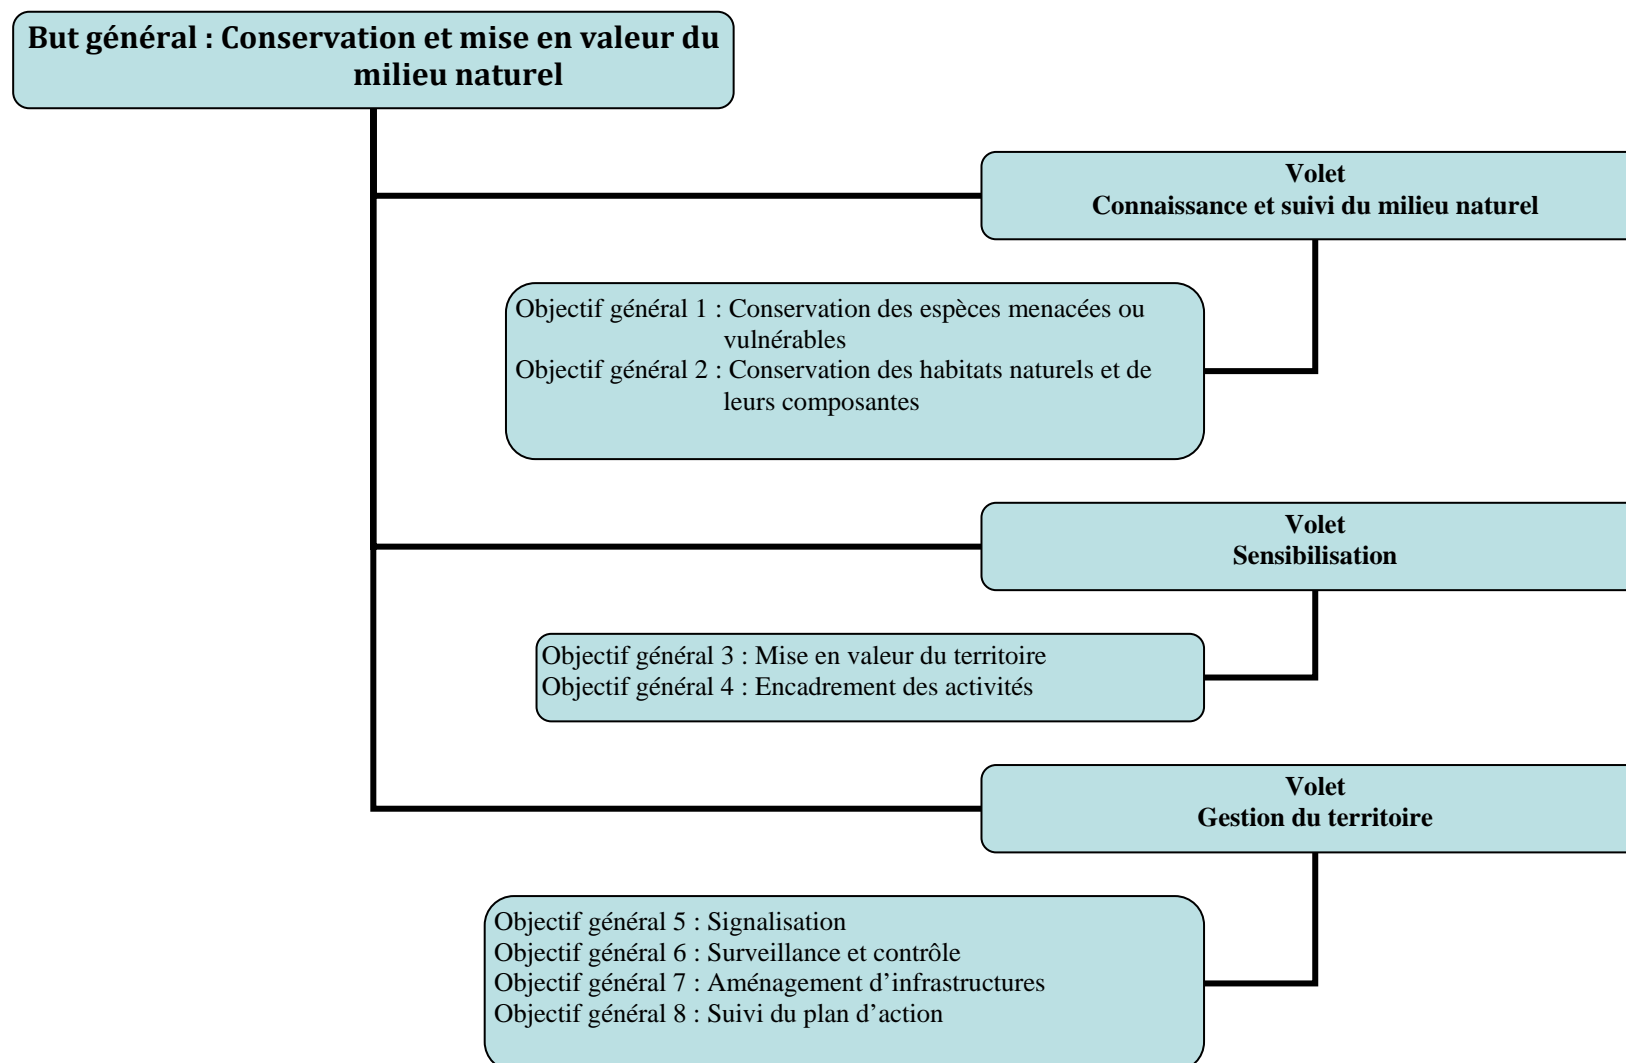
But général : Conservation et mise en valeur du milieu naturel

Volet
Connaissance et suivi du milieu naturel

Objectif général 1 : Conservation des espèces menacées ou vulnérables
Objectif général 2 : Conservation des habitats naturels et de leurs composantes

Volet
Sensibilisation

Objectif général 3 : Mise en valeur du territoire
Objectif général 4 : Encadrement des activités

Volet
Gestion du territoire

Objectif général 5 : Signalisation
Objectif général 6 : Surveillance et contrôle
Objectif général 7 : Aménagement d'infrastructures
Objectif général 8 : Suivi du plan d'action